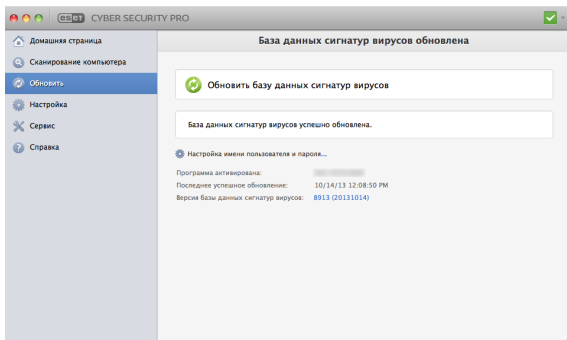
ESET CYBER SECURITY PRO

Домашняя страница
Сканирование компьютера
Обновить
Настройка
Сервис
Справка

База данных сигнатур вирусов обновлена

Обновить базу данных сигнатур вирусов

База данных сигнатур вирусов успешно обновлена.

Настройка имени пользователя и пароля...

Программа активирована: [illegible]
Последнее успешное обновление: 10/14/13 12:08:50 PM
Версия базы данных сигнатур вирусов: 8913 (20131014)